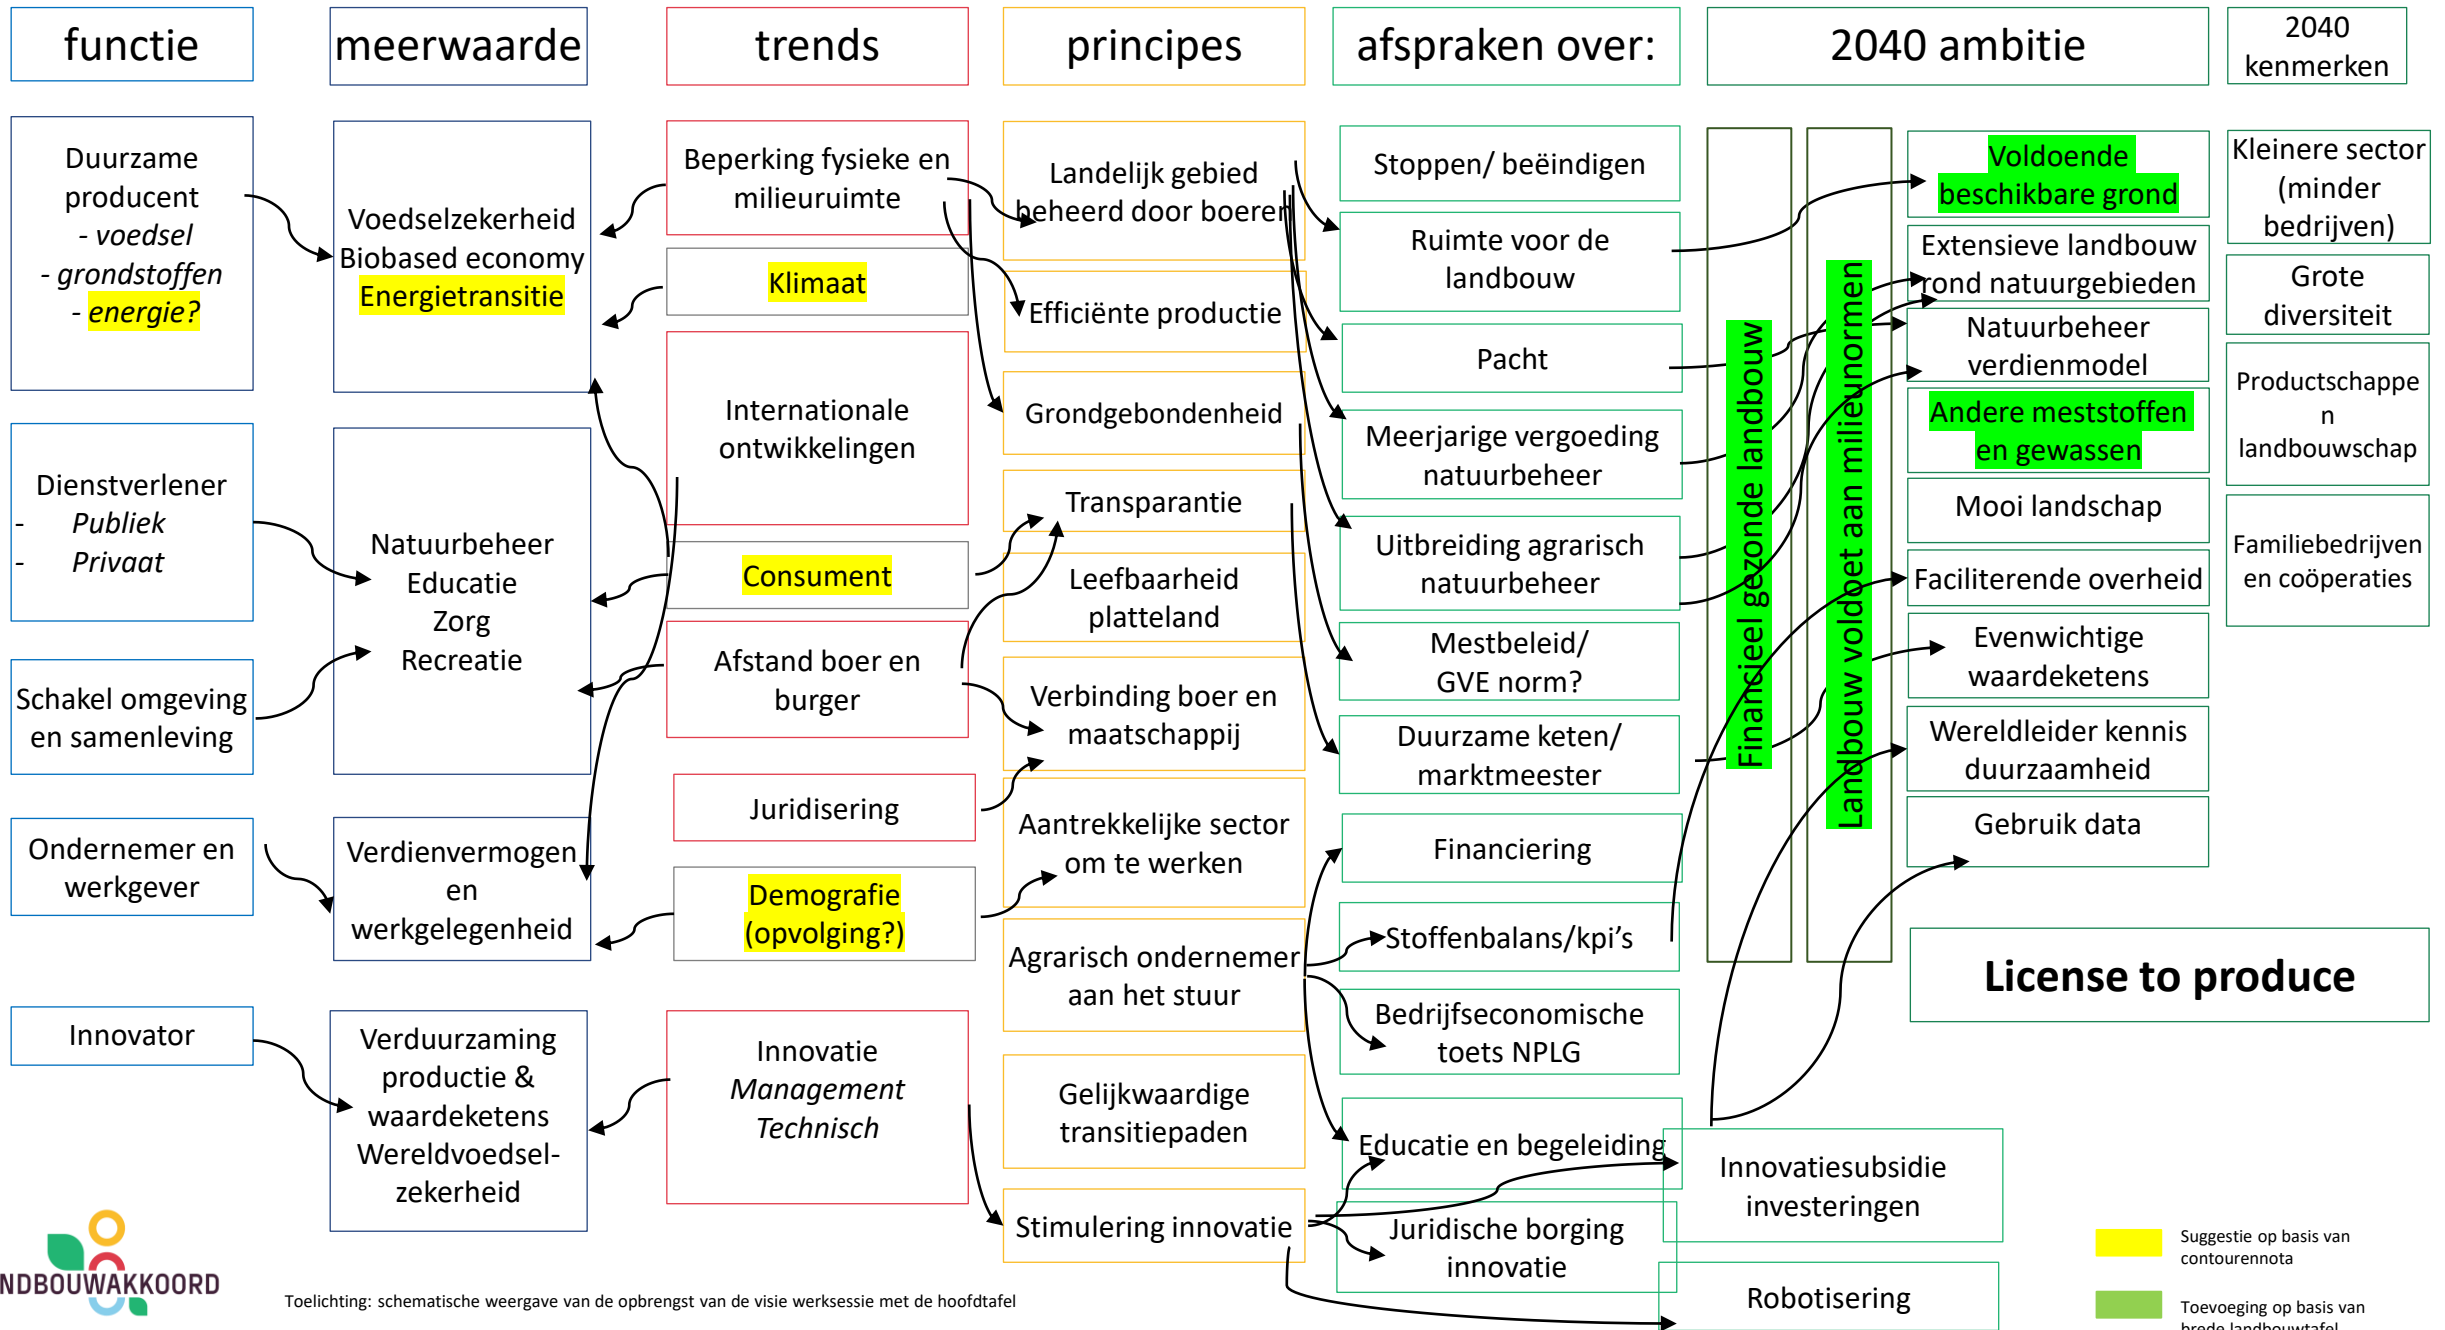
functie

meerwaarde

trends

principes

afspraken over:

2040 ambitie

2040 kenmerken

Duurzame producent
- voedsel
- grondstoffen
- energie?

Dienstverlener
- Publiek
- Privaat

Schakel omgeving en samenleving

Ondernemer en werkgever

Innovator

Voedselzekerheid
Biobased economy
Energietransitie

Natuurbeheer
Educatie
Zorg
Recreatie

Verdienvermogen en werkgelegenheid

Verduurzaming productie & waardeketens
Wereldvoedselzekerheid

Beperking fysieke en milieuruimte

Klimaat

Internationale ontwikkelingen

Consument

Afstand boer en burger

Juridisering

Demografie (opvolging?)

Innovatie
Management
Technisch

Landelijk gebied beheerd door boeren

Efficiënte productie

Grondgebondenheid

Transparantie

Leefbaarheid platteland

Verbinding boer en maatschappij

Aantrekkelijke sector om te werken

Agrarisch ondernemer aan het stuur

Gelijkwaardige transitiepaden

Stimulering innovatie

Stoppen/ beëindigen

Ruimte voor de landbouw

Pacht

Meerjarige vergoeding natuurbeheer

Uitbreiding agrarisch natuurbeheer

Mestbeleid/ GVE norm?

Duurzame keten/ marktmeester

Financiering

Stoffenbalans/kpi's

Bedrijfseconomische toets NPLG

Educatie en begeleiding

Juridische borging innovatie

Innovatiesubsidie investeringen

Robotisering

Financieel gezonde landbouw

Landbouw voldoet aan milieunormen

Voldoende beschikbare grond

Extensieve landbouw rond natuurgebieden

Natuurbeheer verdienmodel

Andere meststoffen en gewassen

Mooi landschap

Faciliterende overheid

Evenwichtige waardeketens

Wereldleider kennis duurzaamheid

Gebruik data

License to produce

Kleinere sector (minder bedrijven)

Grote diversiteit

Productschappen landbouwschap

Familiebedrijven en coöperaties

Suggestie op basis van contourennota

Toevoeging op basis van brede landbouwtafel

NDBOUWAKKOORD

Toelichting: schematische weergave van de opbrengst van de visie werksessie met de hoofdtafel